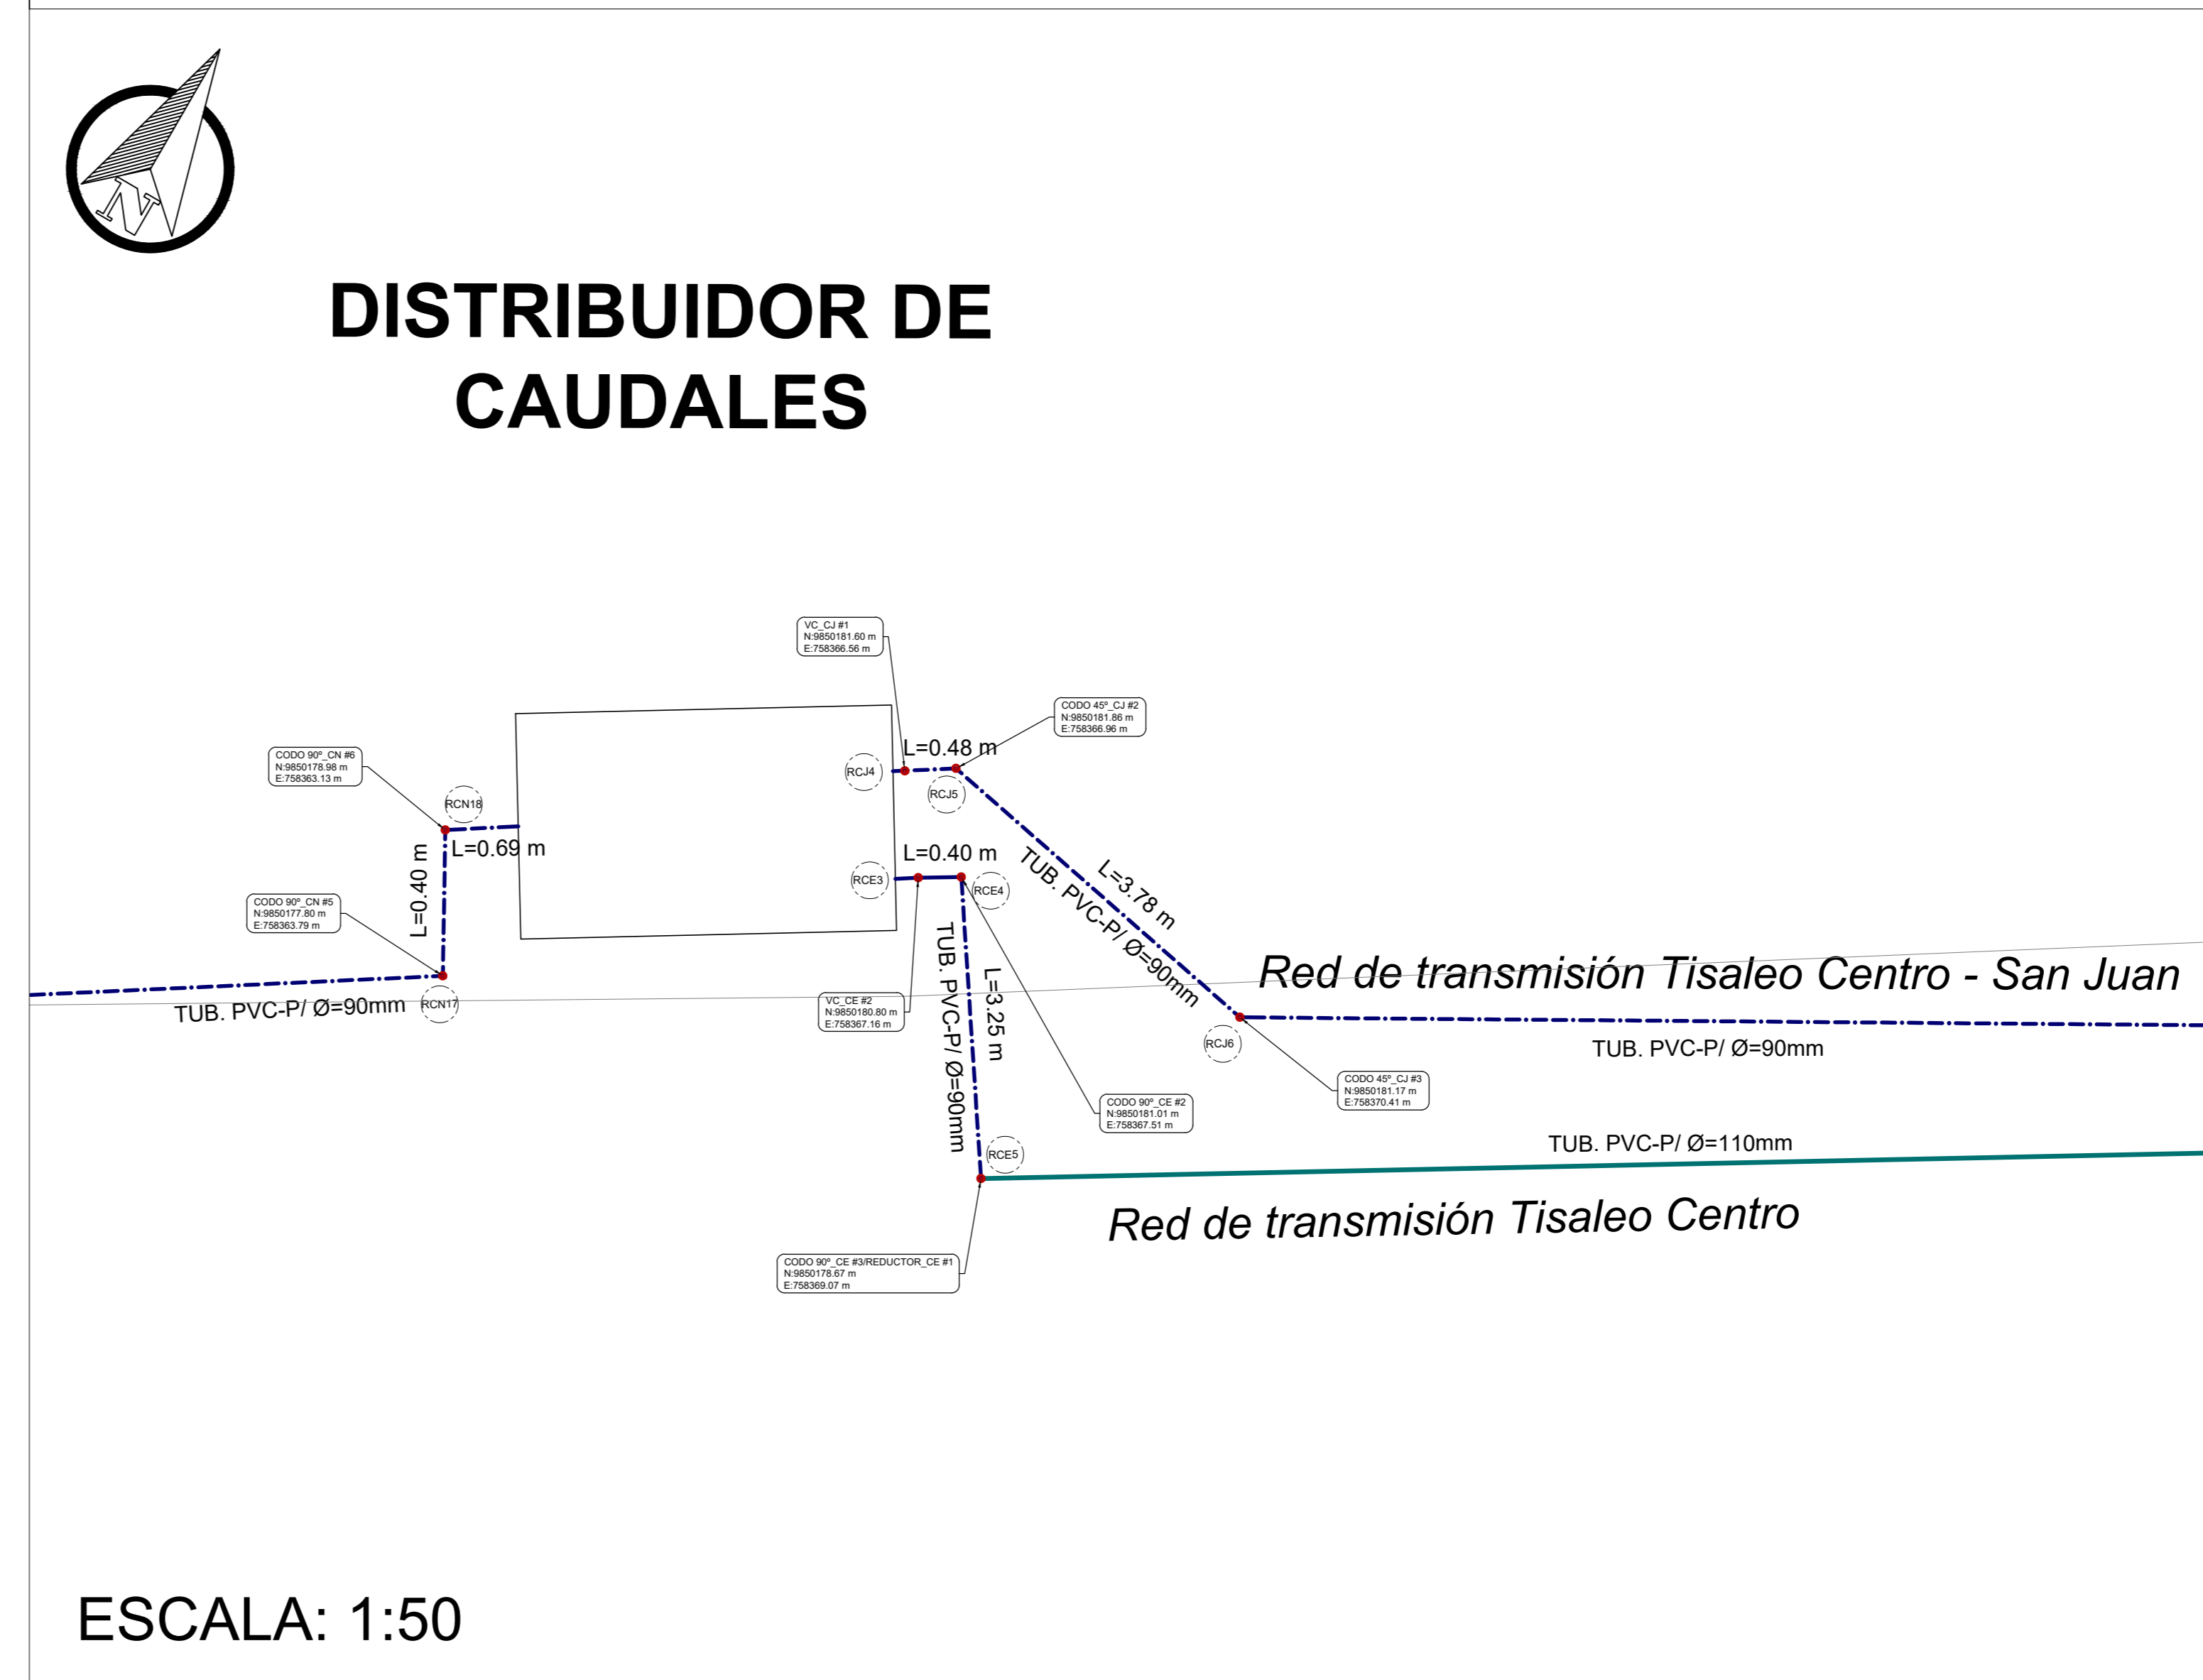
N

DISTRIBUIDOR DE CAUDALES

VC_CJ #1
N:9850181.60 m
E:758366.56 m

CODO 45º_CJ #2
N:9850181.86 m
E:758366.96 m

CODO 90º_CN #6
N:9850178.98 m
E:758363.13 m

RCN18

RCJ4

L=0.48 m

RCJ5

L=0.69 m

L=0.40 m

L=0.40 m

RCE3

RCE4

L=3.78 m

TUB. PVC-P/ Ø=90mm

CODO 90º_CN #5
N:9850177.80 m
E:758363.79 m

Red de transmisión Tisaleo Centro - San Juan

TUB. PVC-P/ Ø=90mm

RCN17

VC_CE #2
N:9850180.80 m
E:758367.16 m

TUB. PVC-P/ Ø=90mm

L=3.25 m

RCJ6

TUB. PVC-P/ Ø=90mm

CODO 45º_CJ #3
N:9850181.17 m
E:758370.41 m

CODO 90º_CE #2
N:9850181.01 m
E:758367.51 m

TUB. PVC-P/ Ø=110mm

RCE5

Red de transmisión Tisaleo Centro

CODO 90º_CE #3/REDUCTOR_CE #1
N:9850178.67 m
E:758369.07 m

ESCALA: 1:50